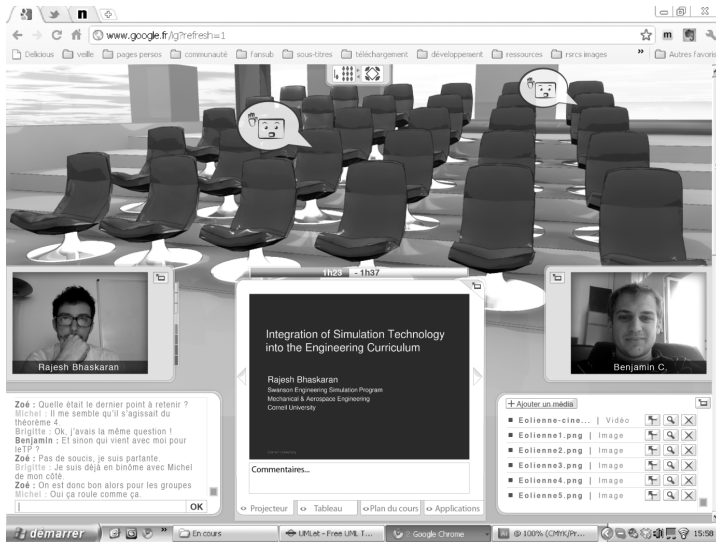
www.google.fr/lg?refresh=1

Delicious | veille | pages persos | communauté | fansub | sous-titres | téléchargement | développement | ressources | rsrcs images | » | Autres favoris

1h23 - 1h37

Rajesh Bhaskaran

Integration of Simulation Technology into the Engineering Curriculum

Rajesh Bhaskaran
Swanson Engineering Simulation Program
Mechanical & Aerospace Engineering
Cornell University

Benjamin C.

Zoé : Quelle était le dernier point à retenir ?
Michel : Il me semble qu'il s'agissait du théorème 4.
Brigitte : Ok, j'avais la même question !
Benjamin : Et sinon qui vient avec moi pour leTP ?
Zoé : Pas de soucis, je suis partante.
Brigitte : Je suis déjà en binôme avec Michel de mon côté.
Zoé : On est donc bon alors pour les groupes
Michel : Oui ça roule comme ça.

OK

Commentaires...

Projecteur | Tableau | Plan du cours | Applications

+ Ajouter un média

Eolienne-cine... | Vidéo
Eolienne1.png | Image
Eolienne2.png | Image
Eolienne3.png | Image
Eolienne4.png | Image
Eolienne5.png | Image

démarrer | En cours | UMLet - Free UML T... | Google Chrome | @ 100% (CMYK/Pr... | 15:58